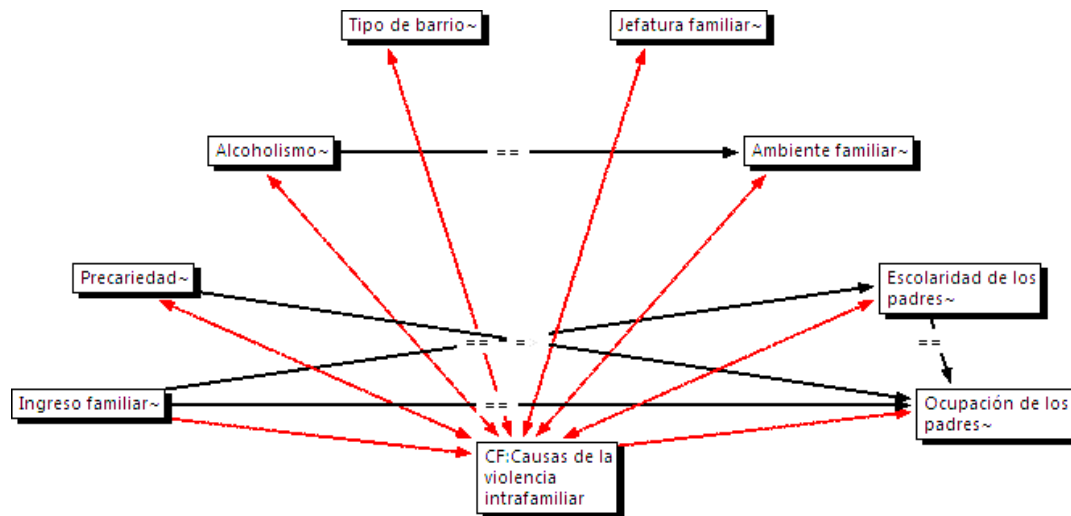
Tipo de barrio~

Jefatura familiar~

Alcoholismo~

==

Ambiente familiar~

Precariedad~

Escolaridad de los padres~

==

==

==

Ingreso familiar~

==

Ocupación de los padres~

CF:Causas de la violencia intrafamiliar